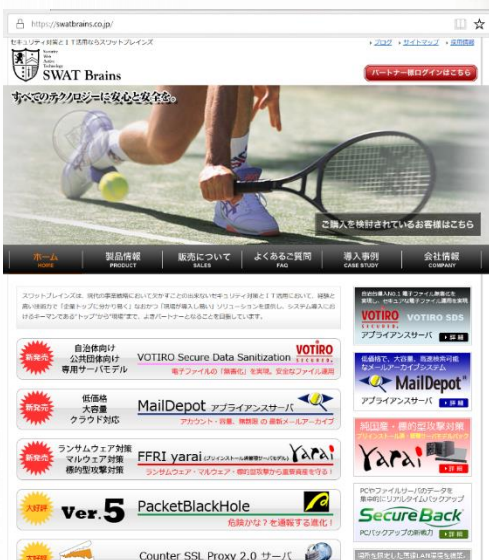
https://swatbrains.co.jp/

セキュリティ対策とIT活用ならスワットブレインズ

SWAT Brains

›ブログ ›サイトマップ ›採用情報

パートナー様ログインはこちら

すべてのテクノロジーに安心と安全を。

ご購入を検討されているお客様はこちら

| ホーム HOME | 製品情報 PRODUCT | 販売について SALES | よくあるご質問 FAQ | 導入事例 CASE STUDY | 会社情報 COMPANY |
|---|---|---|---|---|---|

スワットブレインズは、現代の事業戦略において欠かすことの出来ないセキュリティ対策とIT活用において、経験と高い技術力で「企業トップに効かす」ながら「現場が導入し易い」ソリューションを提供し、システム導入におけるキーマンである"トップ"から"現場"まで、よきパートナーとなることを目指しています。

新発売 自治体向け 公共団体向け 専用サーバモデル VOTIRO Secure Data Sanitization VOTIRO 電子ファイルの「無害化」を実現。安全なファイル運用

新発売 低価格 大容量 クラウド対応 MailDepot アプライアンスサーバ アカウント・容量・無制限 の 最新メールアーカイブ

新発売 ランサムウェア対策 マルウェア対策 標的型攻撃対策 FFRI yarai yarai ランサムウェア・マルウェア・標的型攻撃から重要資産を守る!

大好評 Ver.5 PacketBlackHole 危険かな?を通報する進化!

新発売 Counter SSL Proxy 2.0 サーバ

VOTIRO VOTIRO SDS アプライアンスサーバ ›詳細

低価格で、大容量、高速検索可能なメールアーカイブシステム MailDepot アプライアンスサーバ ›詳細

純国産・標的型攻撃対策 yarai ›詳細

PCやファイルサーバのデータを集中的にリアルタイムバックアップ SecureBack PCバックアップの新概念 ›詳細